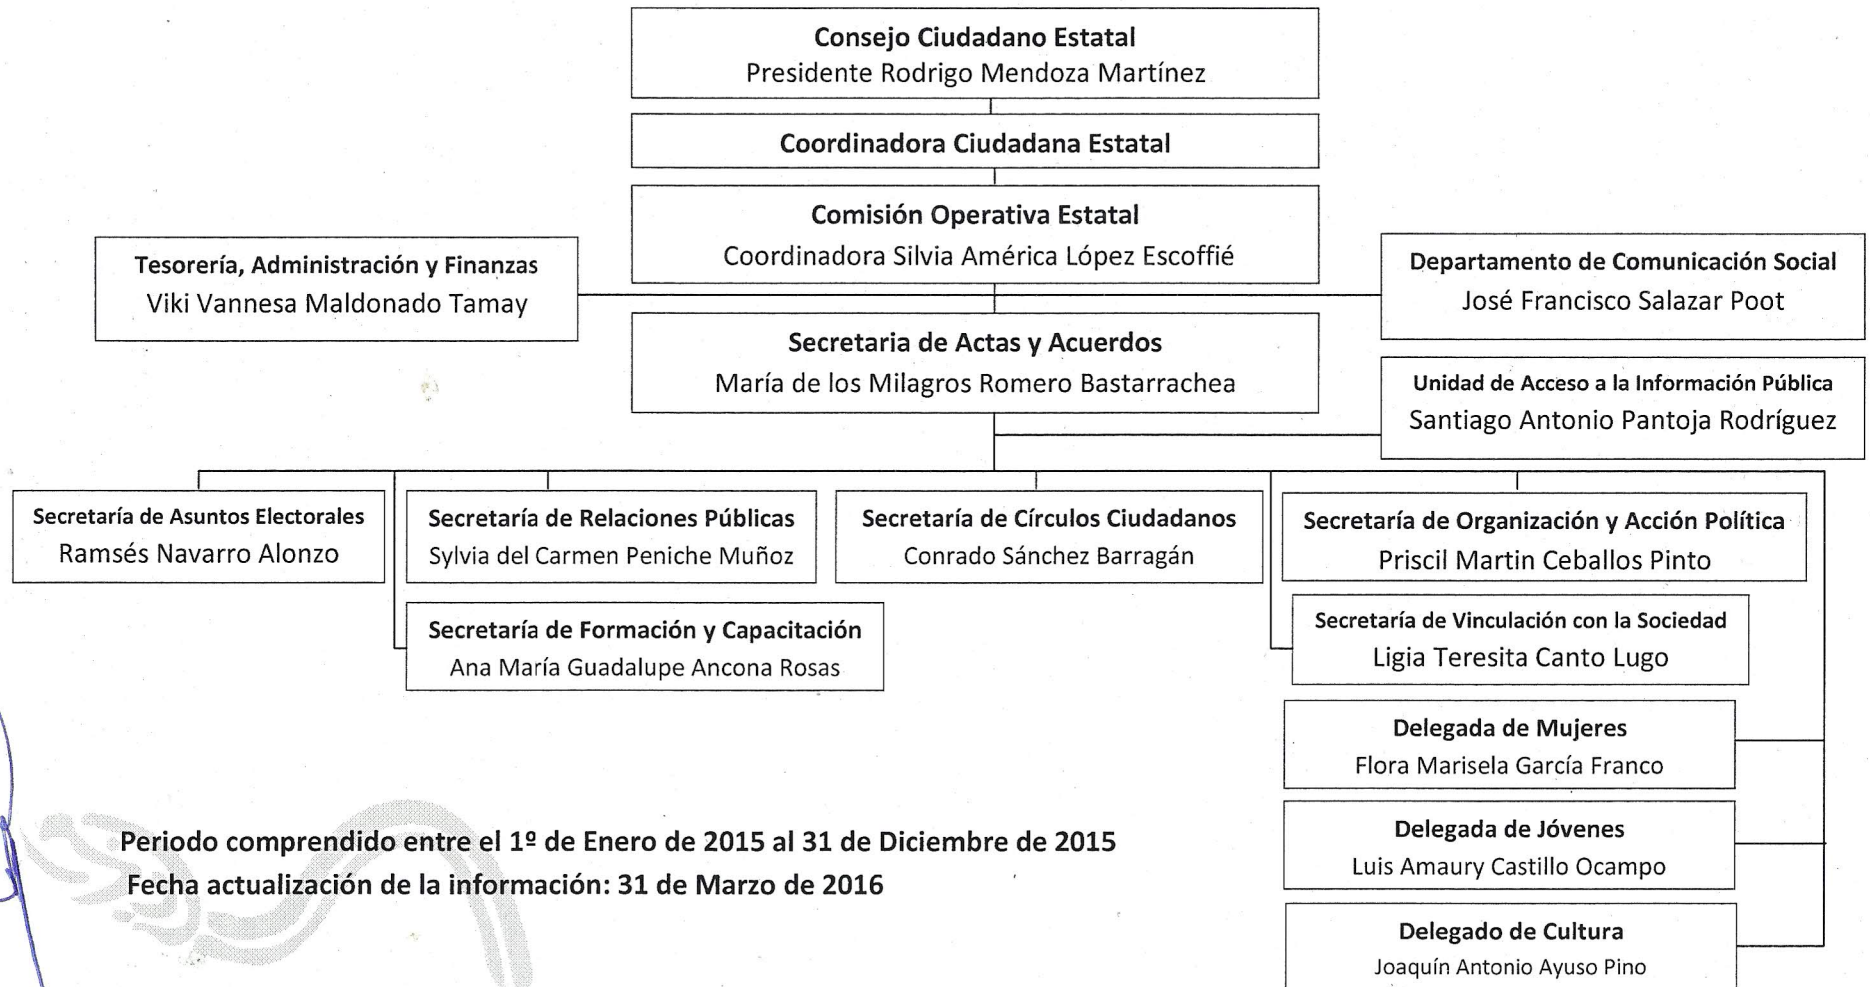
Consejo Ciudadano Estatal
Presidente Rodrigo Mendoza Martínez

Coordinadora Ciudadana Estatal

Comisión Operativa Estatal
Coordinadora Silvia América López Escoffié

Tesorería, Administración y Finanzas
Viki Vannesa Maldonado Tamay

Departamento de Comunicación Social
José Francisco Salazar Poot

Secretaria de Actas y Acuerdos
María de los Milagros Romero Bastarrachea

Unidad de Acceso a la Información Pública
Santiago Antonio Pantoja Rodríguez

Secretaría de Asuntos Electorales
Ramsés Navarro Alonzo

Secretaría de Relaciones Públicas
Sylvia del Carmen Peniche Muñoz

Secretaría de Círculos Ciudadanos
Conrado Sánchez Barragán

Secretaría de Organización y Acción Política
Priscil Martin Ceballos Pinto

Secretaría de Formación y Capacitación
Ana María Guadalupe Ancona Rosas

Secretaría de Vinculación con la Sociedad
Ligia Teresita Canto Lugo

Delegada de Mujeres
Flora Marisela García Franco

Delegada de Jóvenes
Luis Amaury Castillo Ocampo

Delegado de Cultura
Joaquín Antonio Ayuso Pino

Periodo comprendido entre el 1º de Enero de 2015 al 31 de Diciembre de 2015
Fecha actualización de la información: 31 de Marzo de 2016